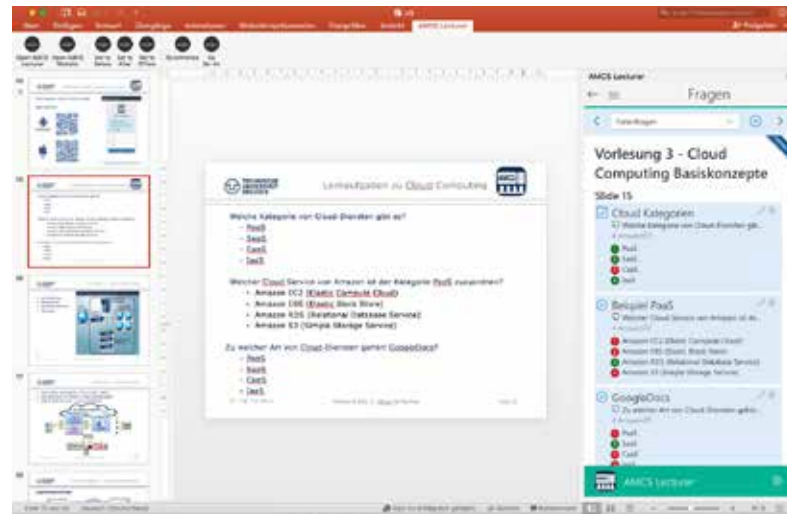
Lernaufgaben zu Cloud Computing

Welche Kategorie von Cloud-Diensten gibt es?
- PaaS
- SaaS
- CaaS
- IaaS

Welcher Cloud Service von Amazon ist der Kategorie PaaS zuzuordnen?
- Amazon EC2 (Elastic Compute Cloud)
- Amazon EBS (Elastic Block Store)
- Amazon RDS (Relational Database Service)
- Amazon S3 (Simple Storage Service)

Zu welcher Art von Cloud-Diensten gehört GoogleDocs?
- PaaS
- SaaS
- CaaS
- IaaS

AMCS Lecturer

Fragen

Vorlesung 3 - Cloud Computing Basiskonzepte

Slide 15

Cloud Kategorien
Welche Kategorie von Cloud-Diensten gib...
PaaS
SaaS
CaaS
IaaS

Beispiel PaaS
Welcher Cloud Service von Amazon ist de...
Amazon EC2 (Elastic Compute Cloud)
Amazon EBS (Elastic Block Store)
Amazon RDS (Relational Database Service)
Amazon S3 (Simple Storage Service)

GoogleDocs
Zu welcher Art von Cloud-Diensten gehör...
PaaS
SaaS
CaaS

AMCS Lecturer